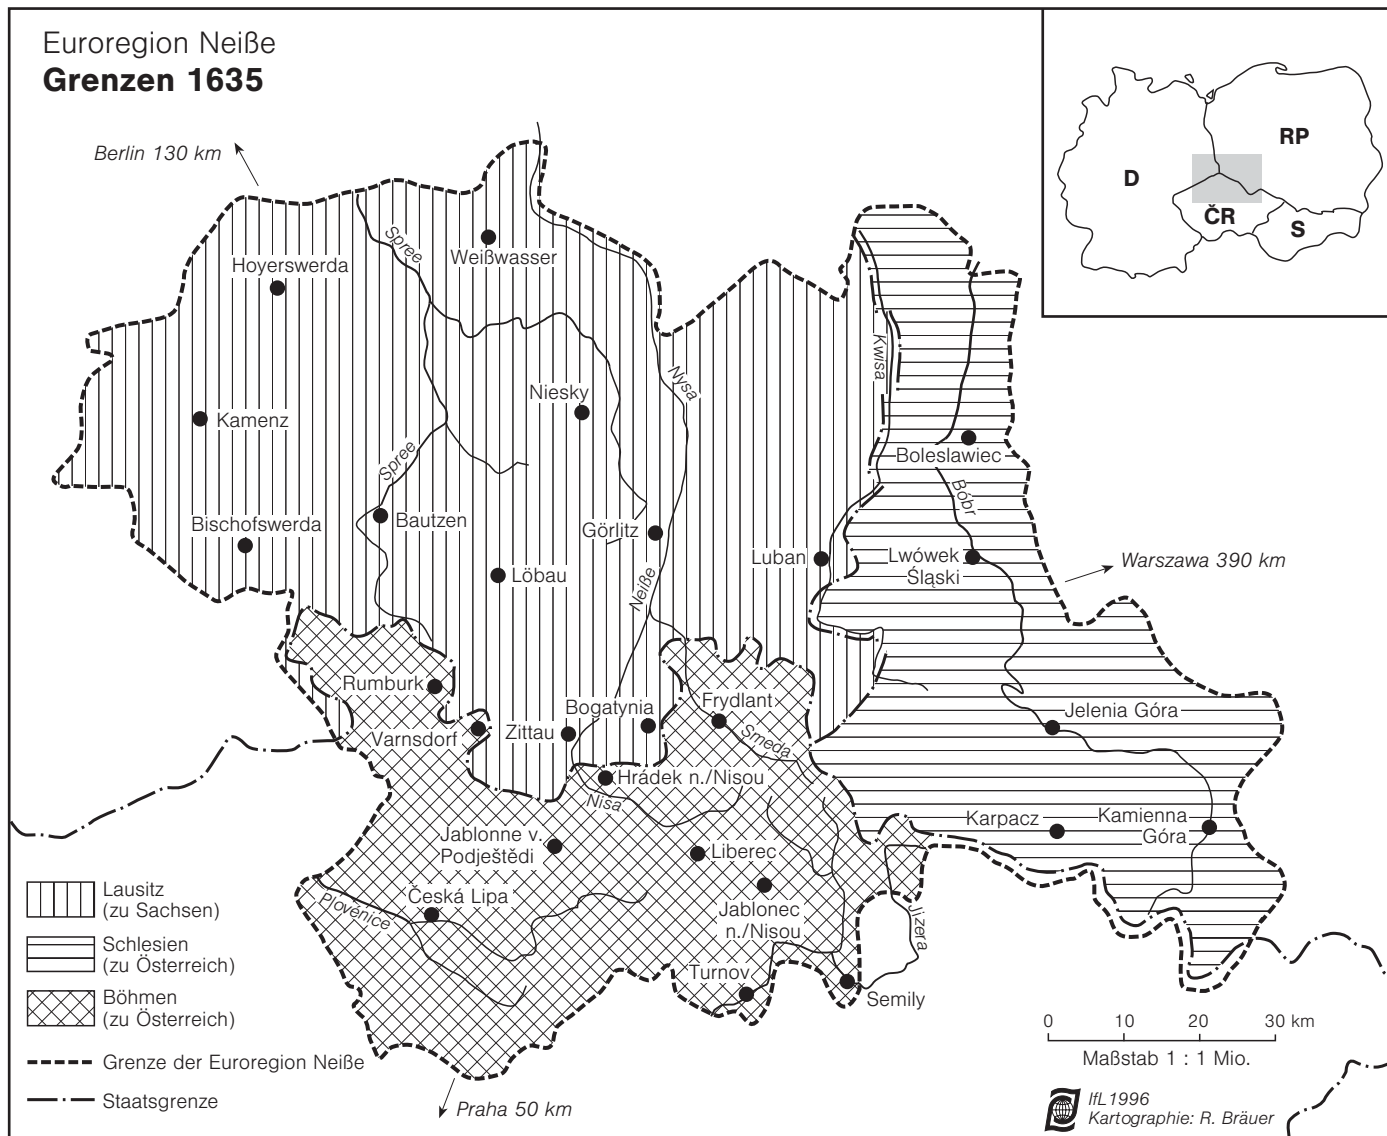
Euroregion Neiße
**Grenzen 1635**

Berlin 130 km

D
RP
ČR
S

Spree
Weißwasser
Hoyerswerda
Kwisa
Nysa
Niesky
Kamenz
Spree
Boleslawiec
Bóbr
Bischofswerda
Bautzen
Görlitz
Luban
Lwówek Śląski
Warszawa 390 km
Löbau
Neiße
Rumburk
Frydlant
Bogatynia
Jelenia Góra
Varnsdorf
Zittau
Smeda
Hrádek n./Nisou
Nisa
Karpacz
Kamienna Góra
Jablonne v. Podještědi
Liberec
Česká Lipa
Jablonec n./Nisou
Ploučnice
Jizera
Turnov
Semily

Lausitz (zu Sachsen)
Schlesien (zu Österreich)
Böhmen (zu Österreich)
Grenze der Euroregion Neiße
Staatsgrenze

Praha 50 km

0 10 20 30 km
Maßstab 1 : 1 Mio.

IfL1996
Kartographie: R. Bräuer